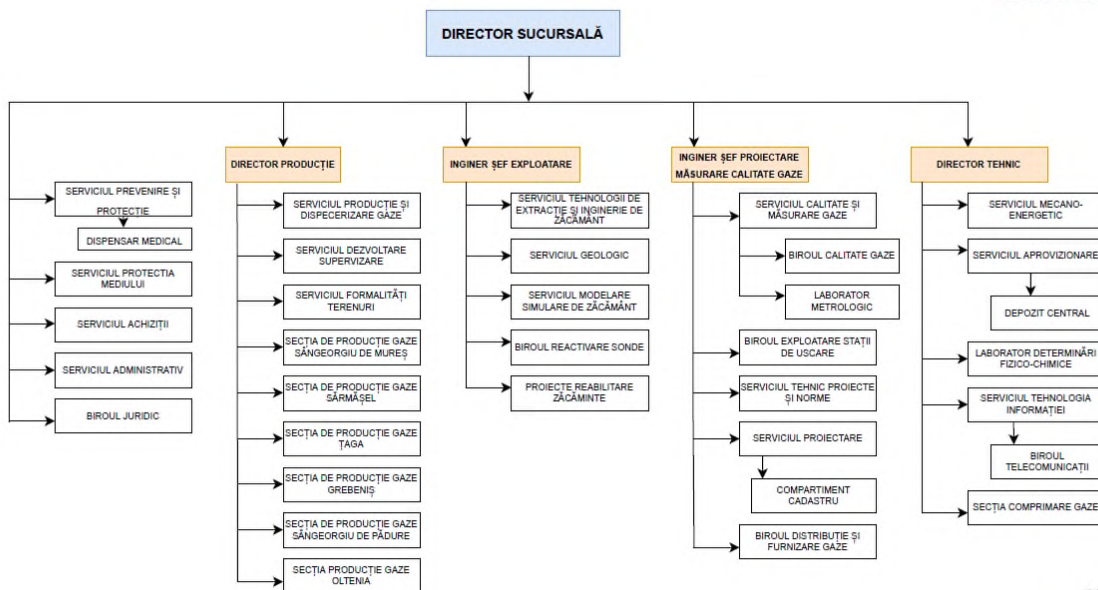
DIRECTOR SUCURSALĂ

SERVICIUL PREVENIRE ȘI PROTECȚIE

DISPENSAR MEDICAL

SERVICIUL PROTECTIA MEDIULUI

SERVICIUL ACHIZIȚII

SERVICIUL ADMINISTRATIV

BIROUL JURIDIC

DIRECTOR PRODUCȚIE

SERVICIUL PRODUCȚIE ȘI DISPECERIZARE GAZE

SERVICIUL DEZVOLTARE SUPERVIZARE

SERVICIUL FORMALITĂȚI TERENURI

SECȚIA DE PRODUCȚIE GAZE SÂNGEORGIU DE MUREȘ

SECȚIA DE PRODUCȚIE GAZE SĂRMĂȘEL

SECȚIA DE PRODUCȚIE GAZE ȚAGA

SECȚIA DE PRODUCȚIE GAZE GREBENIȘ

SECȚIA DE PRODUCȚIE GAZE SÂNGEORGIU DE PĂDURE

SECȚIA PRODUCȚIE GAZE OLTENIA

INGINER ȘEF EXPLOATARE

SERVICIUL TEHNOLOGII DE EXTRACȚIE ȘI INGINERIE DE ZĂCĂMÂNT

SERVICIUL GEOLOGIC

SERVICIUL MODELARE SIMULARE DE ZĂCĂMÂNT

BIROUL REACTIVARE SONDE

PROIECTE REABILITARE ZĂCĂMINTE

INGINER ȘEF PROIECTARE MĂSURARE CALITATE GAZE

SERVICIUL CALITATE ȘI MĂSURARE GAZE

BIROUL CALITATE GAZE

LABORATOR METROLOGIC

BIROUL EXPLOATARE STAȚII DE USCARE

SERVICIUL TEHNIC PROIECTE ȘI NORME

SERVICIUL PROIECTARE

COMPARTIMENT CADASTRU

BIROUL DISTRIBUȚIE ȘI FURNIZARE GAZE

DIRECTOR TEHNIC

SERVICIUL MECANO-ENERGETIC

SERVICIUL APROVIZIONARE

DEPOZIT CENTRAL

LABORATOR DETERMINĂRI FIZICO-CHIMICE

SERVICIUL TEHNOLOGIA INFORMAȚIEI

BIROUL TELECOMUNICAȚII

SECȚIA COMPRIMARE GAZE